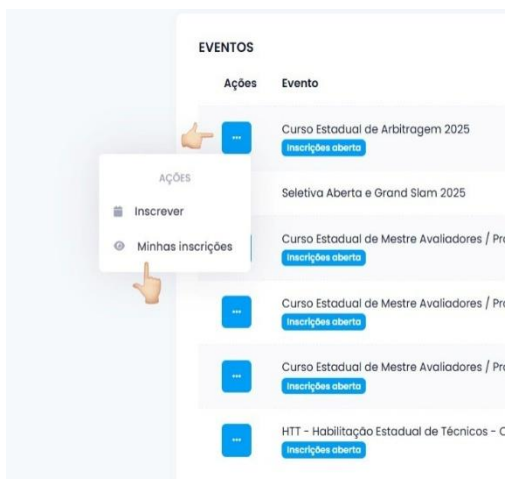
EVENTOS

| Ações | Evento |
|---|---|
| ... | Curso Estadual de Arbitragem 2025 Inscrições aberta |
| | Seletiva Aberta e Grand Slam 2025 |
| | Curso Estadual de Mestre Avaliadores / Pr Inscrições aberta |
| ... | Curso Estadual de Mestre Avaliadores / Pr Inscrições aberta |
| ... | Curso Estadual de Mestre Avaliadores / Pr Inscrições aberta |
| ... | HTT - Habilitação Estadual de Técnicos - C Inscrições aberta |

AÇÕES
Inscrever
Minhas inscrições